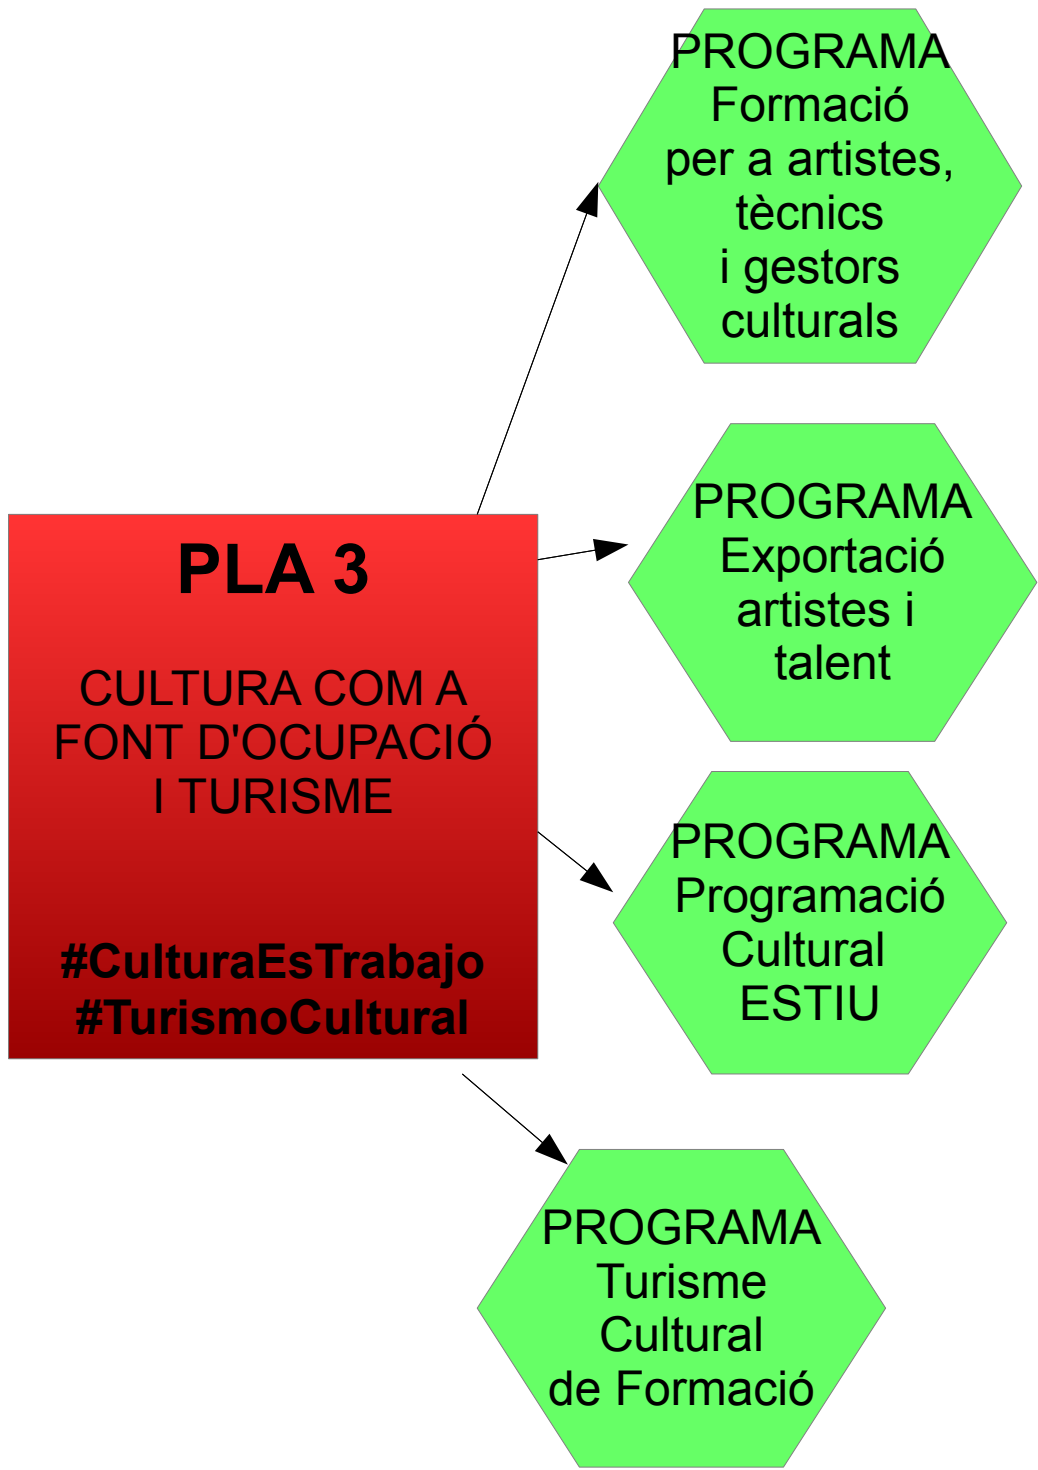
PLA 3

CULTURA COM A FONT D'OCUPACIÓ I TURISME

#CulturaEsTrabajo
#TurismoCultural

PROGRAMA
Formació per a artistes, tècnics i gestors culturals

PROGRAMA
Exportació artistes i talent

PROGRAMA
Programació Cultural ESTIU

PROGRAMA
Turisme Cultural de Formació